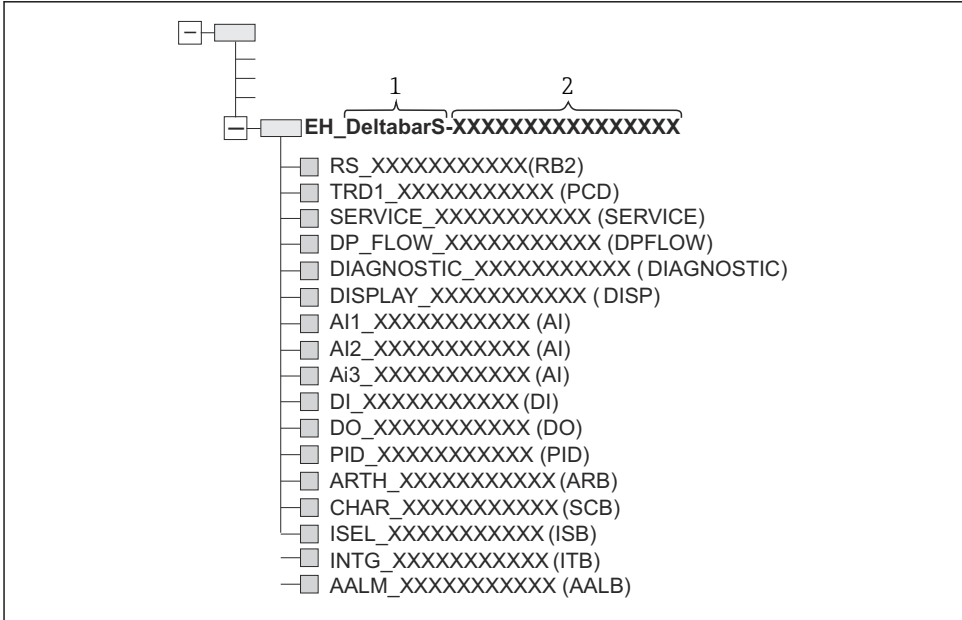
1
2
EH_DeltabarS-XXXXXXXXXXXXXXXX
RS_XXXXXXXXXXX(RB2)
TRD1_XXXXXXXXXXX (PCD)
SERVICE_XXXXXXXXXXX (SERVICE)
DP_FLOW_XXXXXXXXXXX (DPFLOW)
DIAGNOSTIC_XXXXXXXXXXX ( DIAGNOSTIC)
DISPLAY_XXXXXXXXXXX ( DISP)
AI1_XXXXXXXXXXX (AI)
AI2_XXXXXXXXXXX (AI)
Ai3_XXXXXXXXXXX (AI)
DI_XXXXXXXXXXX (DI)
DO_XXXXXXXXXXX (DO)
PID_XXXXXXXXXXX (PID)
ARTH_XXXXXXXXXXX (ARB)
CHAR_XXXXXXXXXXX (SCB)
ISEL_XXXXXXXXXXX (ISB)
INTG_XXXXXXXXXXX (ITB)
AALM_XXXXXXXXXXX (AALB)